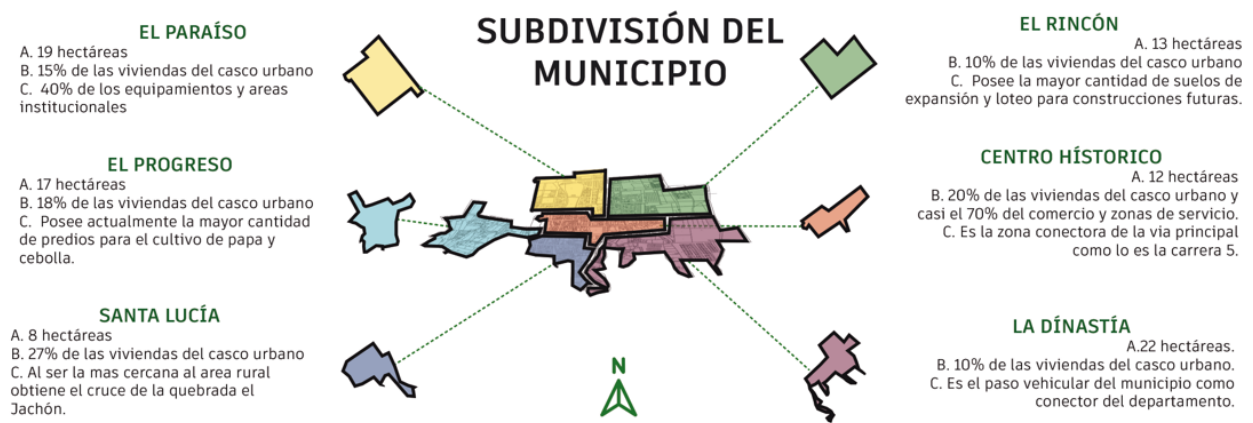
SUBDIVISIÓN DEL MUNICIPIO

EL PARAÍSO
A. 19 hectáreas
B. 15% de las viviendas del casco urbano
C. 40% de los equipamientos y areas institucionales

EL PROGRESO
A. 17 hectáreas
B. 18% de las viviendas del casco urbano
C. Posee actualmente la mayor cantidad de predios para el cultivo de papa y cebolla.

SANTA LUCÍA
A. 8 hectáreas
B. 27% de las viviendas del casco urbano
C. Al ser la mas cercana al area rural obtiene el cruce de la quebrada el Jachón.

EL RINCÓN
A. 13 hectáreas
B. 10% de las viviendas del casco urbano
C. Posee la mayor cantidad de suelos de expansión y loteo para construcciones futuras.

CENTRO HÍSTORICO
A. 12 hectáreas
B. 20% de las viviendas del casco urbano y casi el 70% del comercio y zonas de servicio.
C. Es la zona conectora de la via principal como lo es la carrera 5.

LA DÍNASTÍA
A.22 hectáreas.
B. 10% de las viviendas del casco urbano.
C. Es el paso vehicular del municipio como conector del departamento.

N